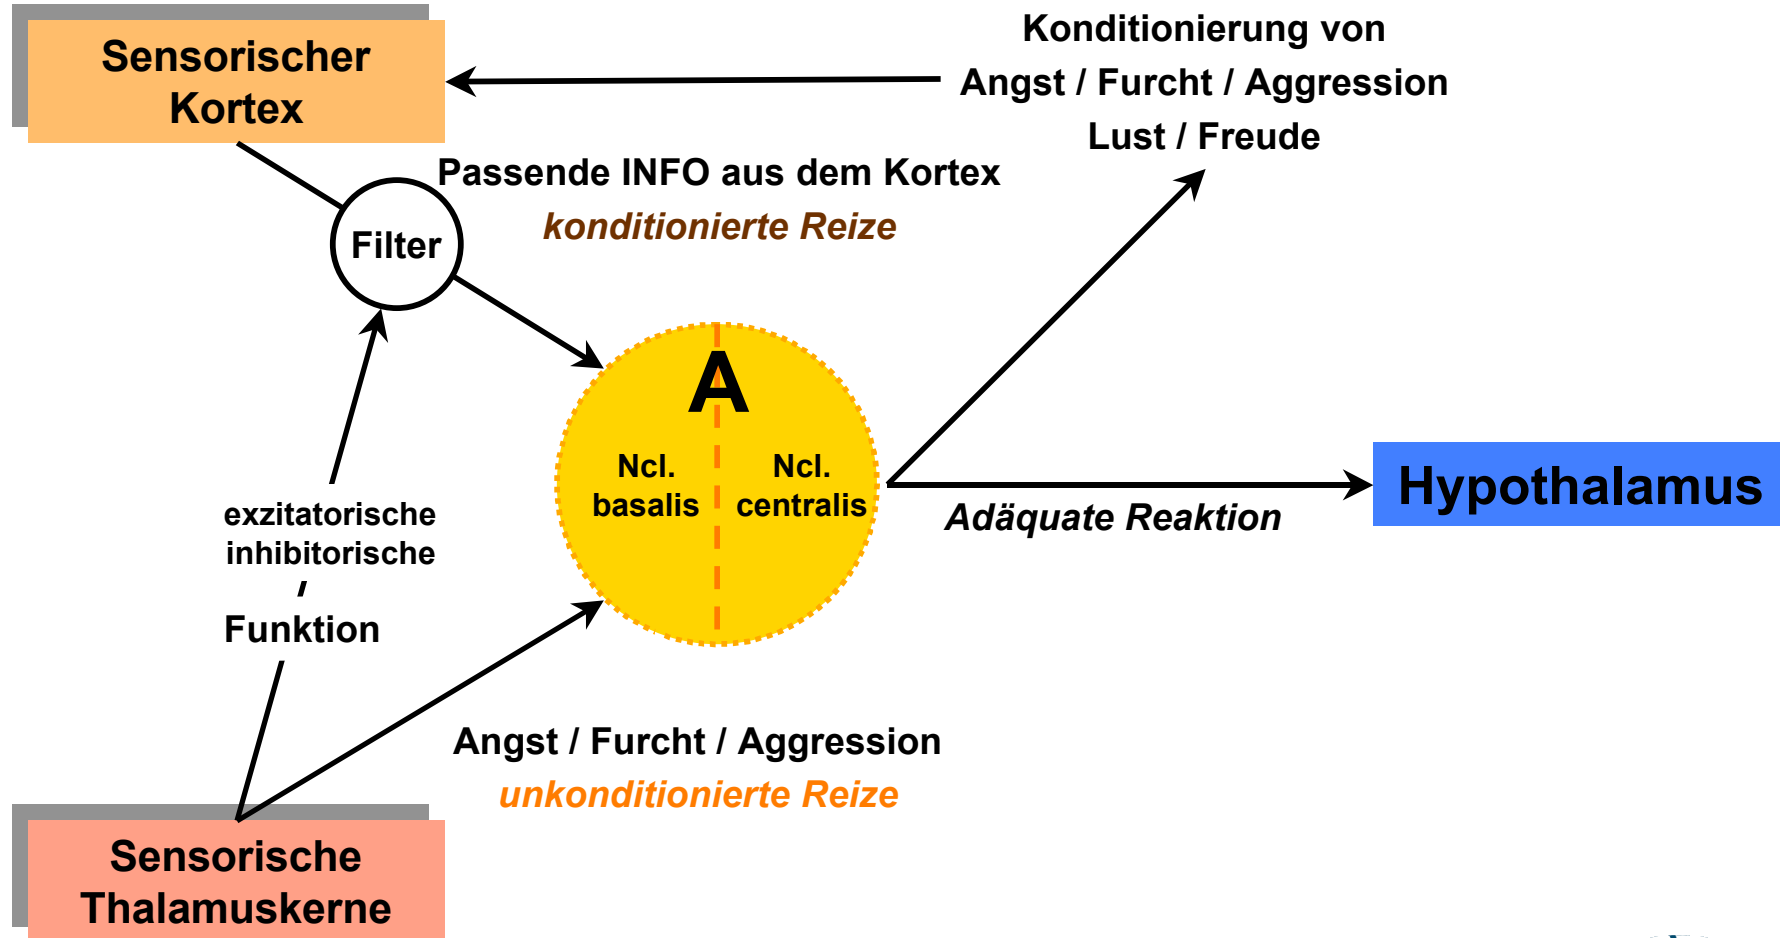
Sensorischer Kortex

Konditionierung von
Angst / Furcht / Aggression
Lust / Freude

Passende INFO aus dem Kortex
konditionierte Reize

Filter

A

Ncl. basalis

Ncl. centralis

Hypothalamus

Adäquate Reaktion

exzitatorische
inhibitorische
/
Funktion

Angst / Furcht / Aggression
unkonditionierte Reize

Sensorische Thalamuskerne